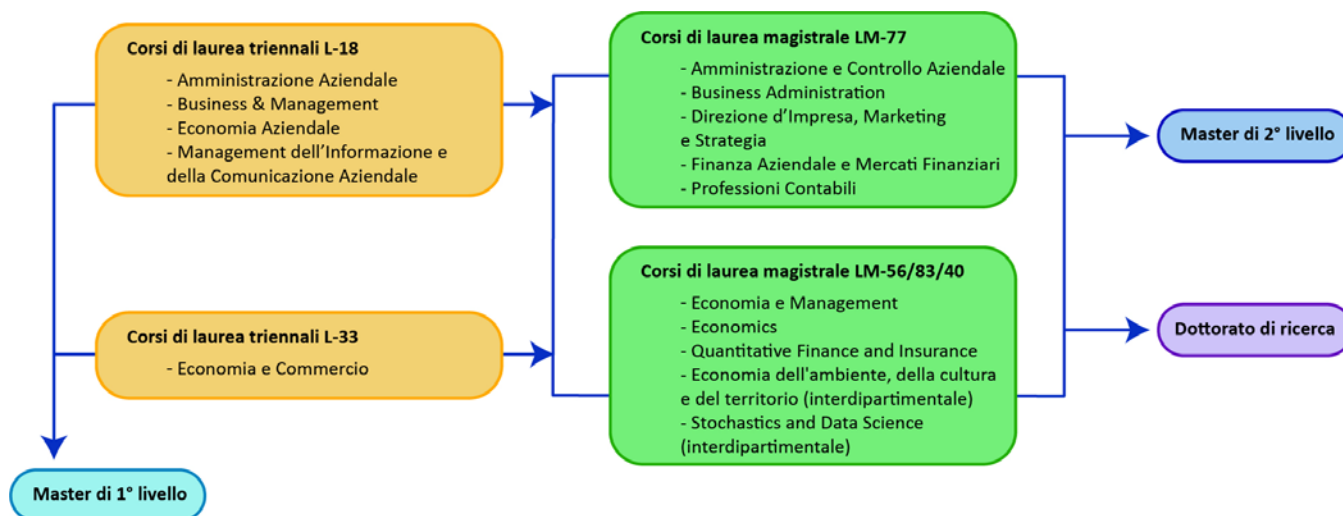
Corsi di laurea triennali L-18

- Amministrazione Aziendale
- Business & Management
- Economia Aziendale
- Management dell'Informazione e della Comunicazione Aziendale

Corsi di laurea triennali L-33

- Economia e Commercio

Master di 1° livello

Corsi di laurea magistrale LM-77

- Amministrazione e Controllo Aziendale
- Business Administration
- Direzione d'Impresa, Marketing e Strategia
- Finanza Aziendale e Mercati Finanziari
- Professioni Contabili

Corsi di laurea magistrale LM-56/83/40

- Economia e Management
- Economics
- Quantitative Finance and Insurance
- Economia dell'ambiente, della cultura e del territorio (interdipartimentale)
- Stochastics and Data Science (interdipartimentale)

Master di 2° livello

Dottorato di ricerca